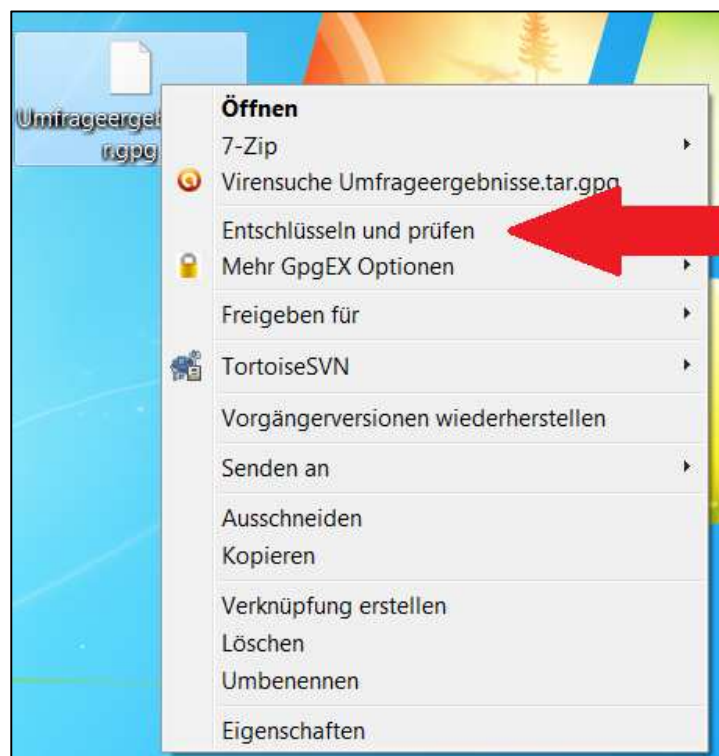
Umfrageergeb r.gpg

Öffnen
7-Zip
Virensuche Umfrageergebnisse.tar.gpg
Entschlüsseln und prüfen
Mehr GpgEX Optionen
Freigeben für
TortoiseSVN
Vorgängerversionen wiederherstellen
Senden an
Ausschneiden
Kopieren
Verknüpfung erstellen
Löschen
Umbenennen
Eigenschaften